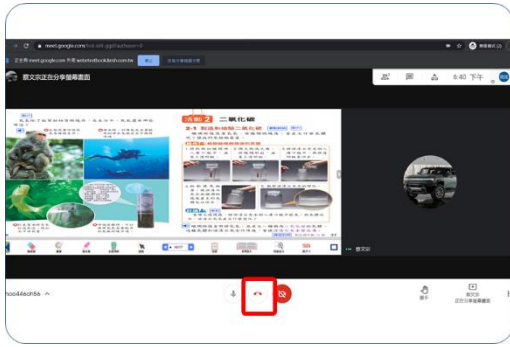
meet.google.com

正在與 meet.google.com 共用 webetextbook.knsh.com.tw 停止 隱藏

蔡文宗正在分享螢幕畫面

6:40 下午

活動 2 二氧化碳

2-1 製造和檢驗二氧化碳

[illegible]

蔡文宗

hoo44ich6s ^

舉手

蔡文宗 正在分享螢幕畫面